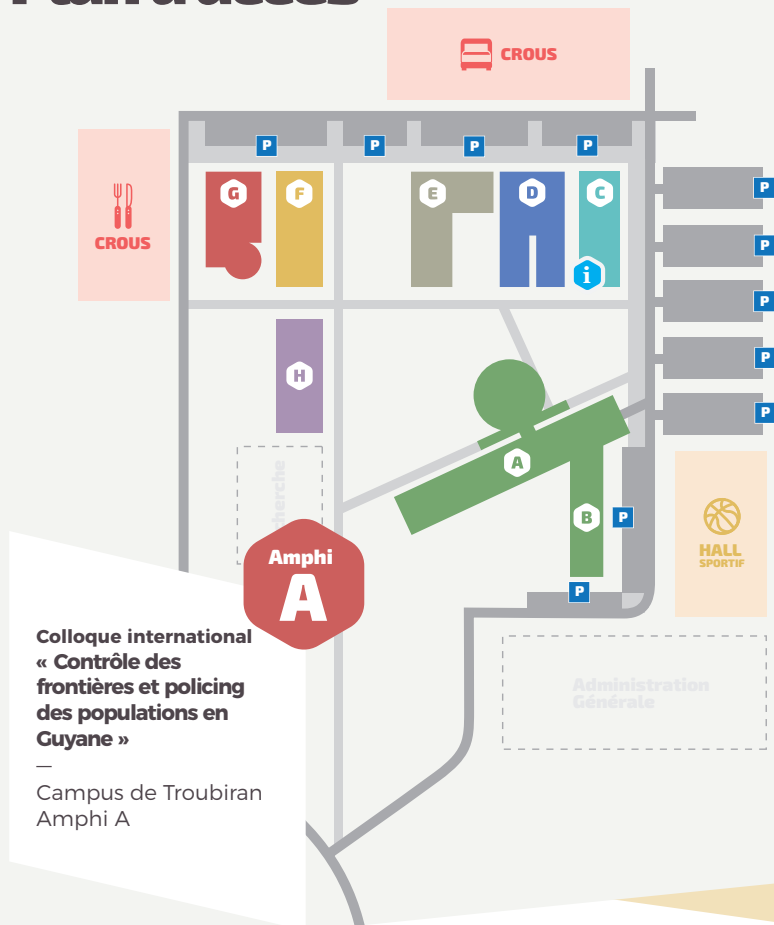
CROUS

P P P P

CROUS

G F E D C

i

P
P
P
P
P

H

A

B P

HALL SPORTIF

P

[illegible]cherche

Amphi
A

Colloque international
« Contrôle des frontières et policing des populations en Guyane »
—
Campus de Troubiran
Amphi A

Administration Générale